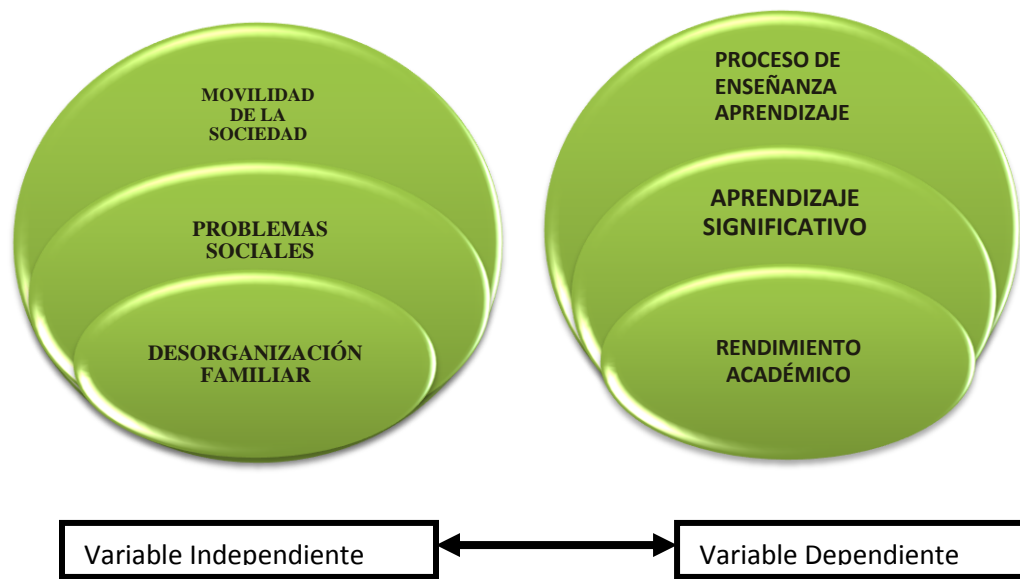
MOVILIDAD DE LA SOCIEDAD

PROBLEMAS SOCIALES

DESORGANIZACIÓN FAMILIAR

PROCESO DE ENSEÑANZA APRENDIZAJE

APRENDIZAJE SIGNIFICATIVO

RENDIMIENTO ACADÉMICO

Variable Independiente

Variable Dependiente